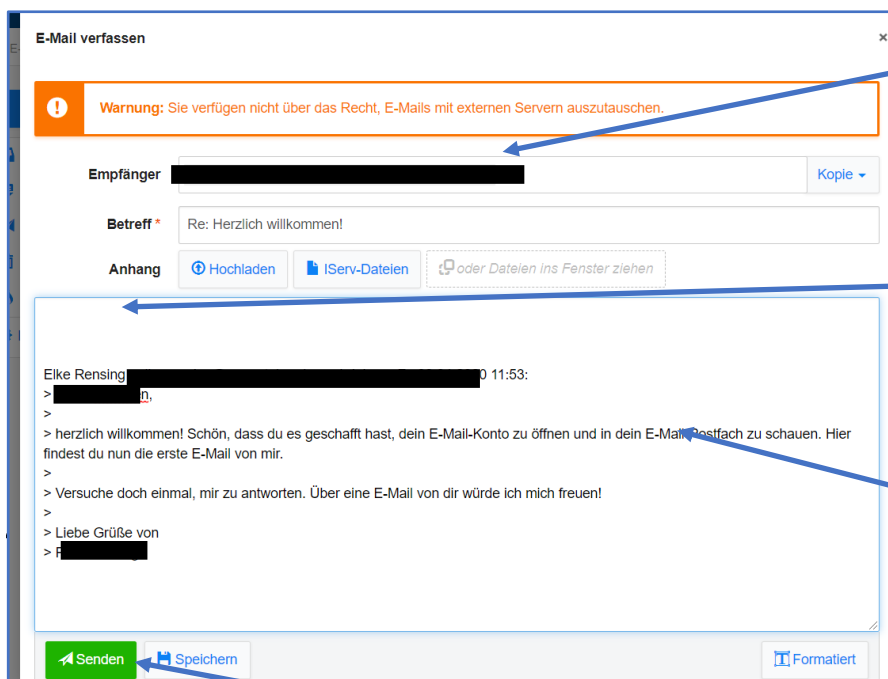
E-Mail verfassen

×

Warnung: Sie verfügen nicht über das Recht, E-Mails mit externen Servern auszutauschen.

Empfänger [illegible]

Kopie

Betreff * Re: Herzlich willkommen!

Anhang Hochladen IServ-Dateien oder Dateien ins Fenster ziehen

Elke Rensing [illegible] 11:53:
> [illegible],
>
> herzlich willkommen! Schön, dass du es geschafft hast, dein E-Mail-Konto zu öffnen und in dein E-Mail-Postfach zu schauen. Hier findest du nun die erste E-Mail von mir.
>
> Versuche doch einmal, mir zu antworten. Über eine E-Mail von dir würde ich mich freuen!
>
> Liebe Grüße von
> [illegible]

Senden Speichern Formatiert